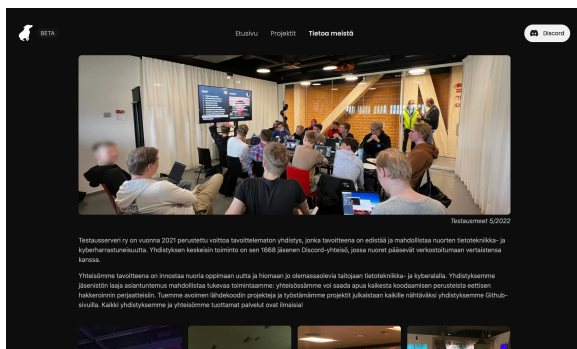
BETA

Etusivu Projektit Tietoa meistä

Discord

Testausmeet 5/2022

Testausserveri ry on vuonna 2021 perustettu voittoa tavoittelematon yhdistys, jonka tavoitteena on edistää ja mahdollistaa nuorten tietotekniikka- ja kyberharrastuneisuutta. Yhdistyksen keskeisin toiminto on sen 1668 jäsenen Discord-yhteisö, jossa nuoret pääsevät verkostoitumaan vertaistensa kanssa.

Yhteisömme tavoitteena on innostaa nuoria oppimaan uutta ja hiomaan jo olemassaolevia taitojaan tietotekniikka- ja kyberalalla. Yhdistyksemme jäsenistön laaja asiantuntemus mahdollistaa tukevaa toimintaamme: yhteisössämme voi saada apua kaikesta koodaamisen perusteista eettisen hakkeroinnin periaatteisiin. Tuemme avoimen lähdekoodin projekteja ja työstämämme projektit julkaistaan kaikille nähtäväksi yhdistyksemme Github-sivuilla. Kaikki yhdistyksemme ja yhteisömme tuottamat palvelut ovat ilmaisia!